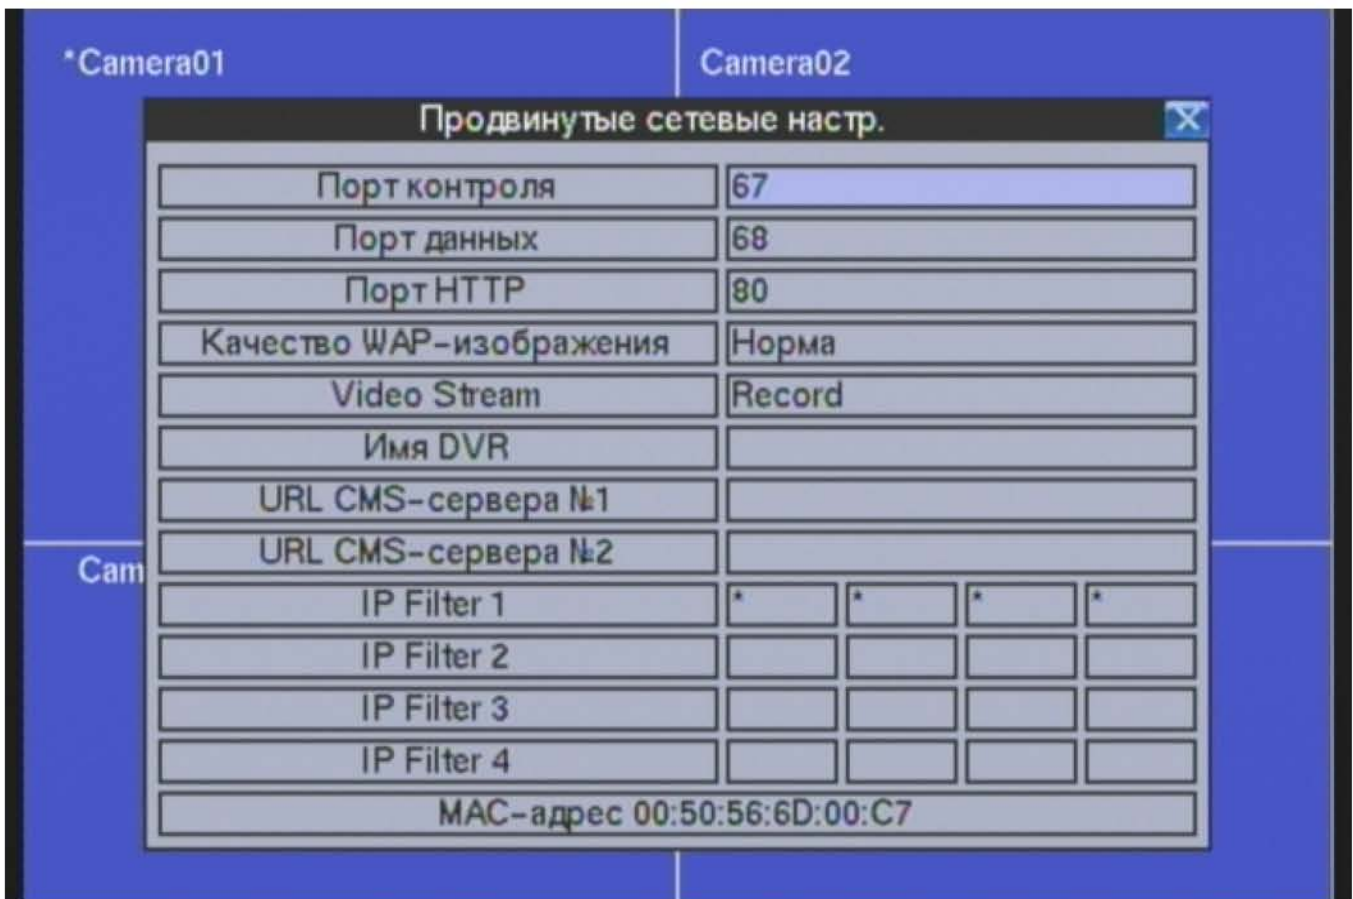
*Camera01

Camera02

Продвинутые сетевые настр.

X

| | |
|---|---|
| Порт контроля | 67 |
| Порт данных | 68 |
| Порт HTTP | 80 |
| Качество WAP-изображения | Норма |
| Video Stream | Record |
| Имя DVR | |
| URL CMS-сервера №1 | |
| URL CMS-сервера №2 | |
| IP Filter 1 | * * * * |
| IP Filter 2 | |
| IP Filter 3 | |
| IP Filter 4 | |

MAC-адрес 00:50:56:6D:00:C7

Cam